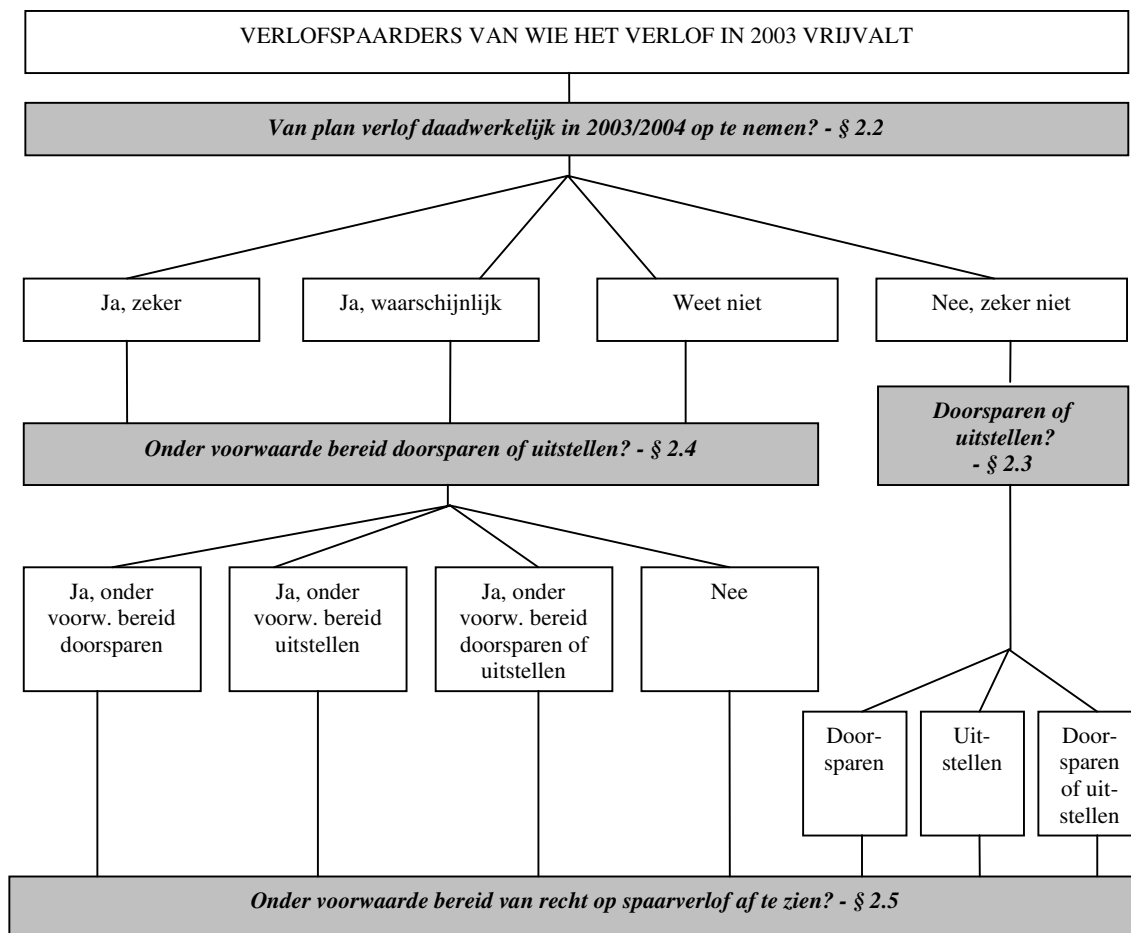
VERLOFSPAARDERS VAN WIE HET VERLOF IN 2003 VRIJVALT

*Van plan verlof daadwerkelijk in 2003/2004 op te nemen? - § 2.2*

Ja, zeker

Ja, waarschijnlijk

Weet niet

Nee, zeker niet

*Onder voorwaarde bereid doorsparen of uitstellen? - § 2.4*

*Doorsparen of uitstellen? - § 2.3*

Ja, onder voorw. bereid doorsparen

Ja, onder voorw. bereid uitstellen

Ja, onder voorw. bereid doorsparen of uitstellen

Nee

Doorsparen

Uitstellen

Doorsparen of uitstellen

*Onder voorwaarde bereid van recht op spaarverlof af te zien? - § 2.5*